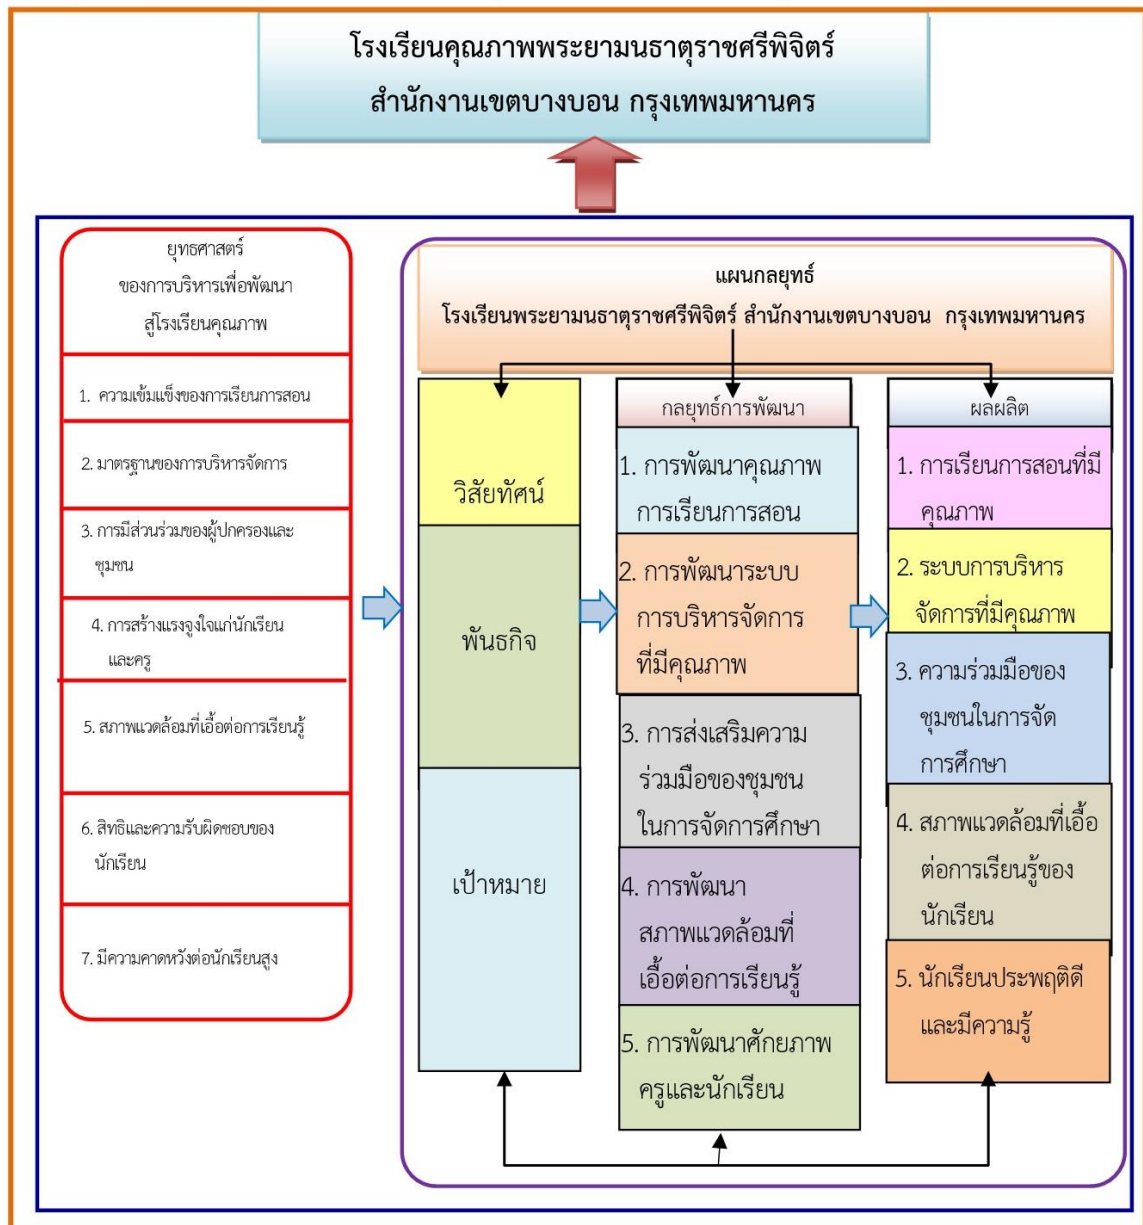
โรงเรียนคุณภาพพระยามนธาตุราชศรีพิจิตร์
สำนักงานเขตบางบอน กรุงเทพมหานคร

ยุทธศาสตร์
ของการบริหารเพื่อพัฒนา
สู่โรงเรียนคุณภาพ

1. ความเข้มแข็งของการเรียนการสอน

2. มาตรฐานของการบริหารจัดการ

3. การมีส่วนร่วมของผู้ปกครองและชุมชน

4. การสร้างแรงจูงใจแก่นักเรียนและครู

5. สภาพแวดล้อมที่เอื้อต่อการเรียนรู้

6. สิทธิและความรับผิดชอบของนักเรียน

7. มีความคาดหวังต่อนักเรียนสูง

แผนกลยุทธ์
โรงเรียนพระยามนธาตุราชศรีพิจิตร์ สำนักงานเขตบางบอน กรุงเทพมหานคร

วิสัยทัศน์

พันธกิจ

เป้าหมาย

กลยุทธ์การพัฒนา

1. การพัฒนาคุณภาพการเรียนการสอน

2. การพัฒนาระบบการบริหารจัดการที่มีคุณภาพ

3. การส่งเสริมความร่วมมือของชุมชนในการจัดการศึกษา

4. การพัฒนาสภาพแวดล้อมที่เอื้อต่อการเรียนรู้

5. การพัฒนาศักยภาพครูและนักเรียน

ผลผลิต

1. การเรียนการสอนที่มีคุณภาพ

2. ระบบการบริหารจัดการที่มีคุณภาพ

3. ความร่วมมือของชุมชนในการจัดการศึกษา

4. สภาพแวดล้อมที่เอื้อต่อการเรียนรู้ของนักเรียน

5. นักเรียนประพฤติดีและมีความรู้